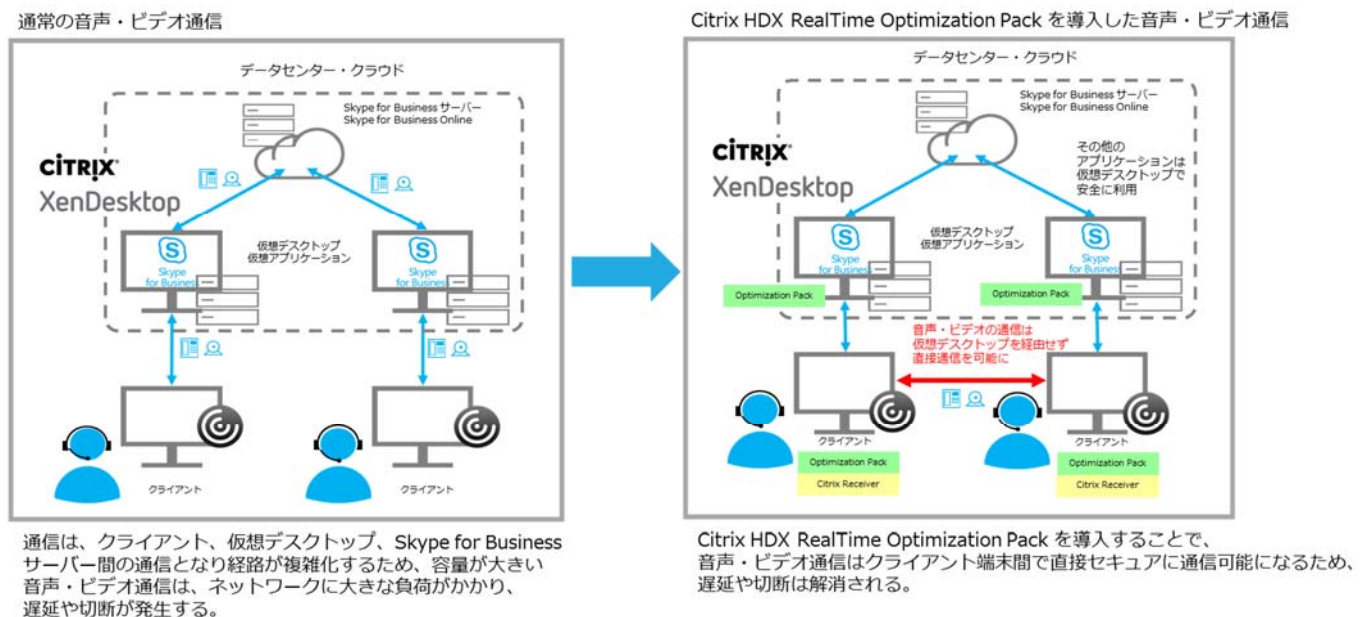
通常の音声・ビデオ通信

データセンター・クラウド

Skype for Business サーバー
Skype for Business Online

CITRIX
XenDesktop

仮想デスクトップ
仮想アプリケーション

Skype for Business

Skype for Business

クライアント

クライアント

通信は、クライアント、仮想デスクトップ、Skype for Business サーバー間の通信となり経路が複雑化するため、容量が大きい音声・ビデオ通信は、ネットワークに大きな負荷がかかり、遅延や切断が発生する。

Citrix HDX RealTime Optimization Pack を導入した音声・ビデオ通信

データセンター・クラウド

Skype for Business サーバー
Skype for Business Online

CITRIX
XenDesktop

その他の
アプリケーションは
仮想デスクトップで
安全に利用

仮想デスクトップ
仮想アプリケーション

Skype for Business

Skype for Business

Optimization Pack

Optimization Pack

音声・ビデオの通信は
仮想デスクトップを経由せず
直接通信を可能に

クライアント

クライアント

Optimization Pack

Citrix Receiver

Optimization Pack

Citrix Receiver

Citrix HDX RealTime Optimization Pack を導入することで、音声・ビデオ通信はクライアント端末間で直接セキュアに通信可能になるため、遅延や切断は解消される。